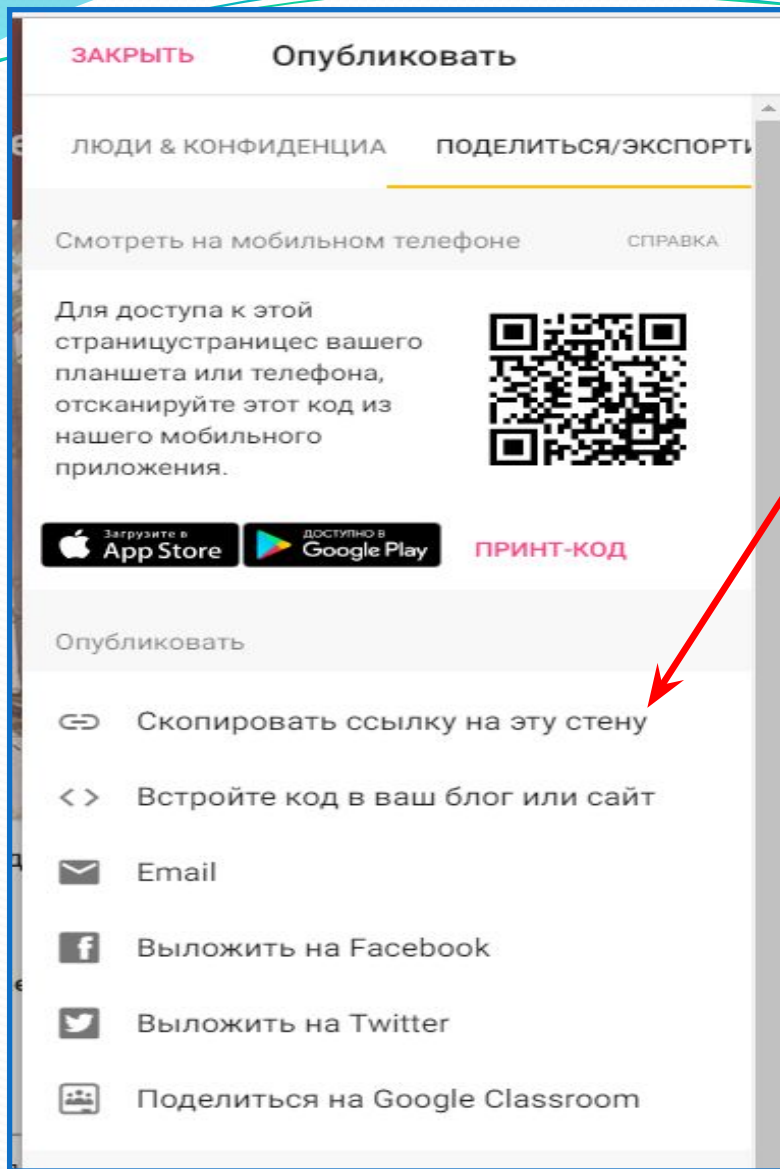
ЗАКРЫТЬ Опубликовать

ЛЮДИ & КОНФИДЕНЦИА ПОДЕЛИТЬСЯ/ЭКСПОРТІ

Смотреть на мобильном телефоне СПРАВКА

Для доступа к этой страницустраницес вашего планшета или телефона, отсканируйте этот код из нашего мобильного приложения.

Загрузите в App Store

ДОСТУПНО В Google Play

ПРИНТ-КОД

Опубликовать

Скопировать ссылку на эту стену

Встройте код в ваш блог или сайт

Email

Выложить на Facebook

Выложить на Twitter

Поделиться на Google Classroom